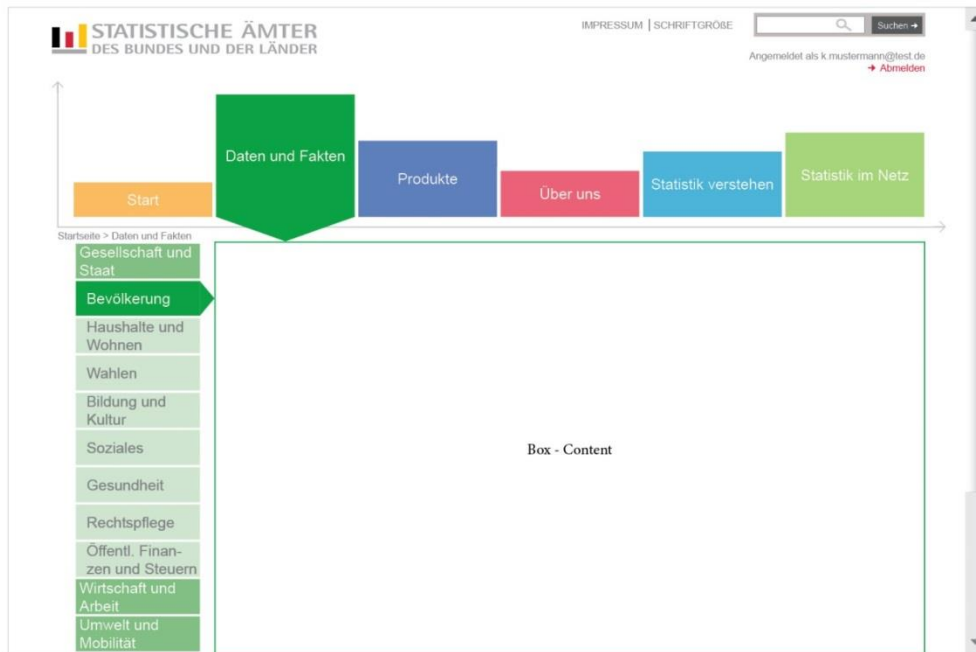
STATISTISCHE ÄMTER
DES BUNDES UND DER LÄNDER

IMPRESSUM | SCHRIFTGRÖßE

Suchen →

Angemeldet als k.mustermann@test.de
→ Abmelden

Start

Daten und Fakten

Produkte

Über uns

Statistik verstehen

Statistik im Netz

Startseite > Daten und Fakten

Gesellschaft und Staat

Bevölkerung

Haushalte und Wohnen

Wahlen

Bildung und Kultur

Soziales

Gesundheit

Rechtspflege

Öffentl. Finanzen und Steuern

Wirtschaft und Arbeit

Umwelt und Mobilität

Box - Content